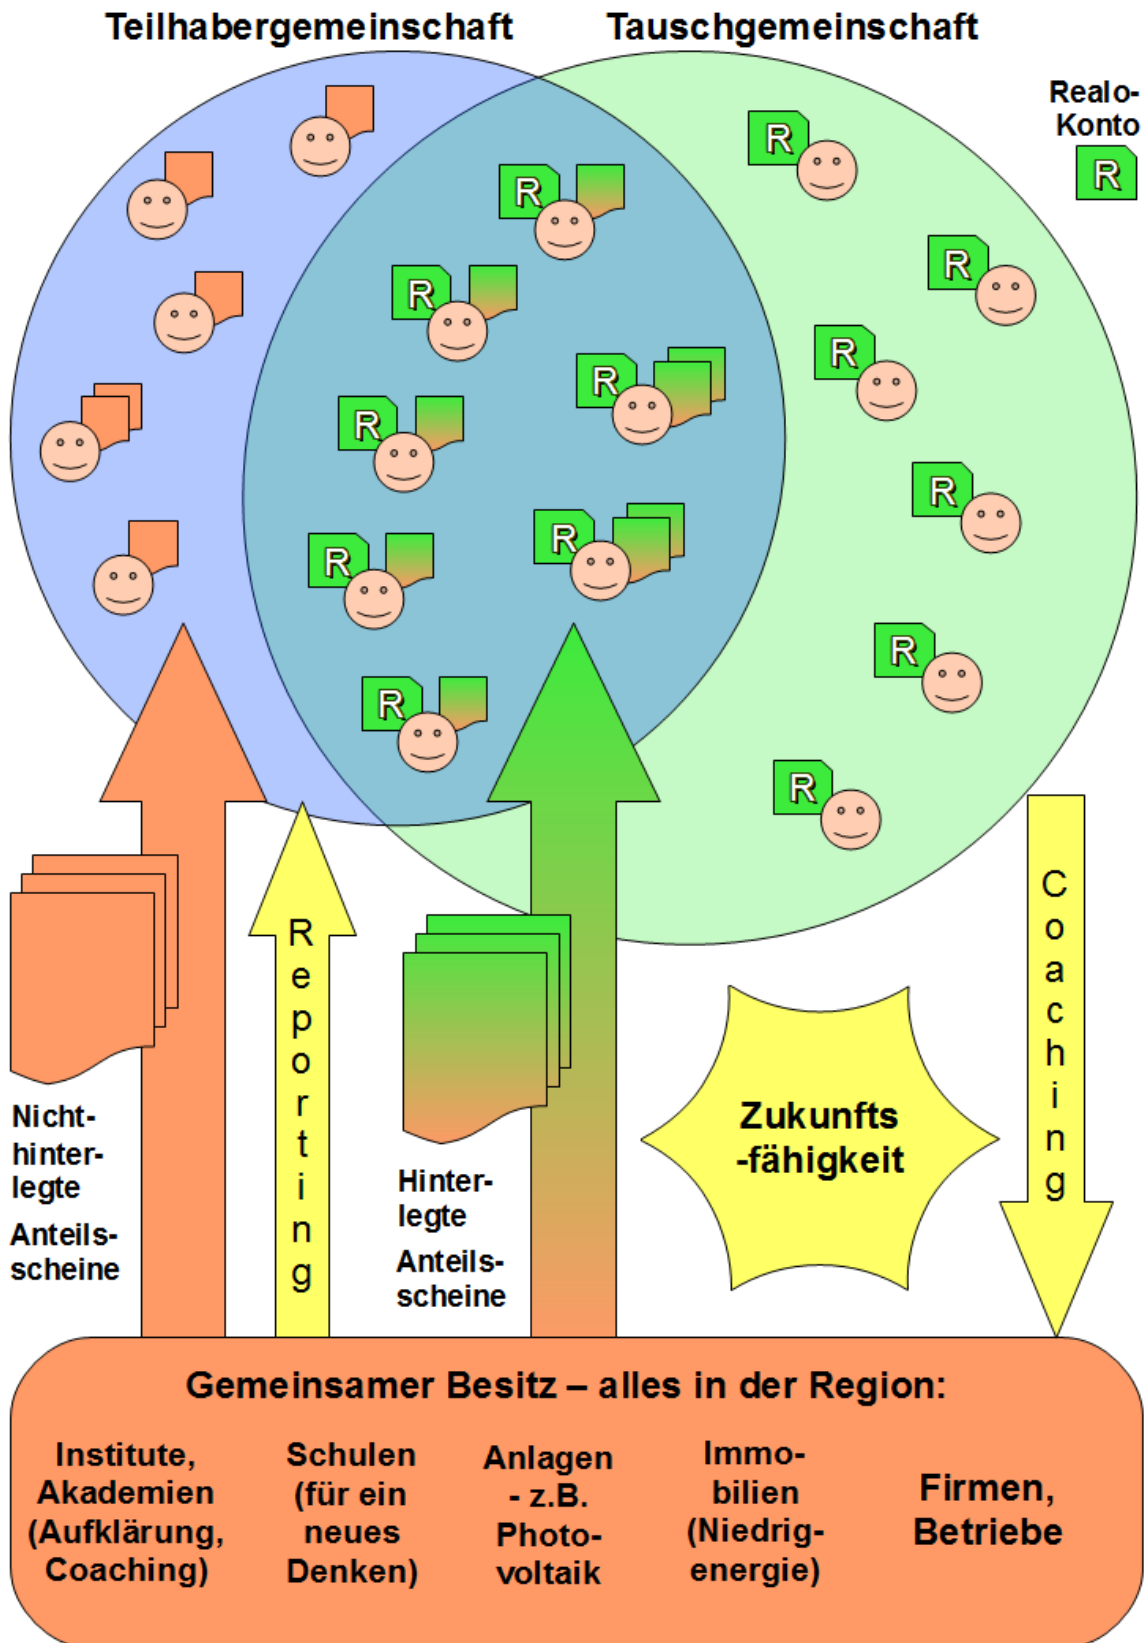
Teilhabergemeinschaft

Tauschgemeinschaft

Realo-Konto

R

R R R R R R R R R R R R R R

Reporting

Coaching

Nicht-hinterlegte Anteilsscheine

Hinterlegte Anteilsscheine

Zukunfts-fähigkeit

Gemeinsamer Besitz – alles in der Region:

Institute, Akademien (Aufklärung, Coaching)

Schulen (für ein neues Denken)

Anlagen - z.B. Photovoltaik

Immobilien (Niedrigenergie)

Firmen, Betriebe